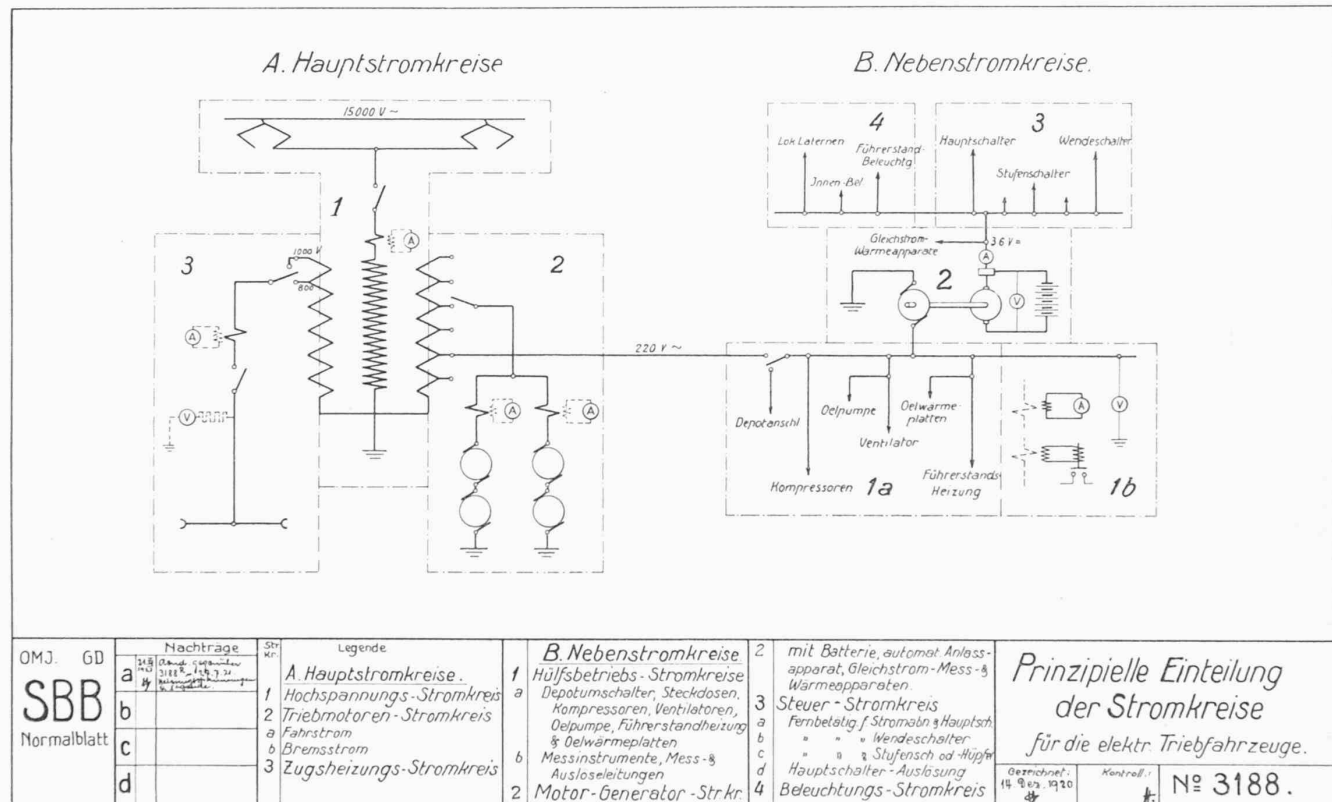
A. Hauptstromkreise

B. Nebenstromkreise.

15000 V ~

1

3

1000 V

800

A

A

V

2

A

A

220 V ~

4

Lok Laternen

Führerstand-Beleuchtg.

Jnnen-Bel.

3

Hauptschalter

Wendeschalter

Stufenschalter

Gleichstrom-Wärmeapparate

36 V =

A

2

V

Depotanschl.

Oelpumpe

Oelwärmeplatten

Ventilator

Führerstands Heizung

Kompressoren 1a

A

V

1b

OMJ. GD

SBB

Normalblatt

| | Nachträge |
|---|---|
| a | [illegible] |
| b | |
| c | |
| d | |

Str. Kr. Legende

A. Hauptstromkreise.
1 Hochspannungs-Stromkreis
2 Triebmotoren-Stromkreis
a Fahrstrom
b Bremsstrom
3 Zugsheizungs-Stromkreis

B. Nebenstromkreise
1 Hülfsbetriebs-Stromkreise
a Depotumschalter, Steckdosen, Kompressoren, Ventilatoren, Oelpumpe, Führerstandheizung & Oelwärmeplatten
b Messinstrumente, Mess-& Ausloseleitungen
2 Motor-Generator-Str.kr.

2 mit Batterie, automat. Anlassapparat, Gleichstrom-Mess-& Wärmeapparaten.
3 Steuer-Stromkreis
a Fernbetätig. f. Stromabn. & Hauptsch.
b " " " Wendeschalter
c " " & Stufensch. od. Hüpfer
d Hauptschalter-Auslösung
4 Beleuchtungs-Stromkreis

Prinzipielle Einteilung der Stromkreise

für die elektr. Triebfahrzeuge.

Gezeichnet: 14. Dez. 1920

Kontroll.:

Nº 3188.